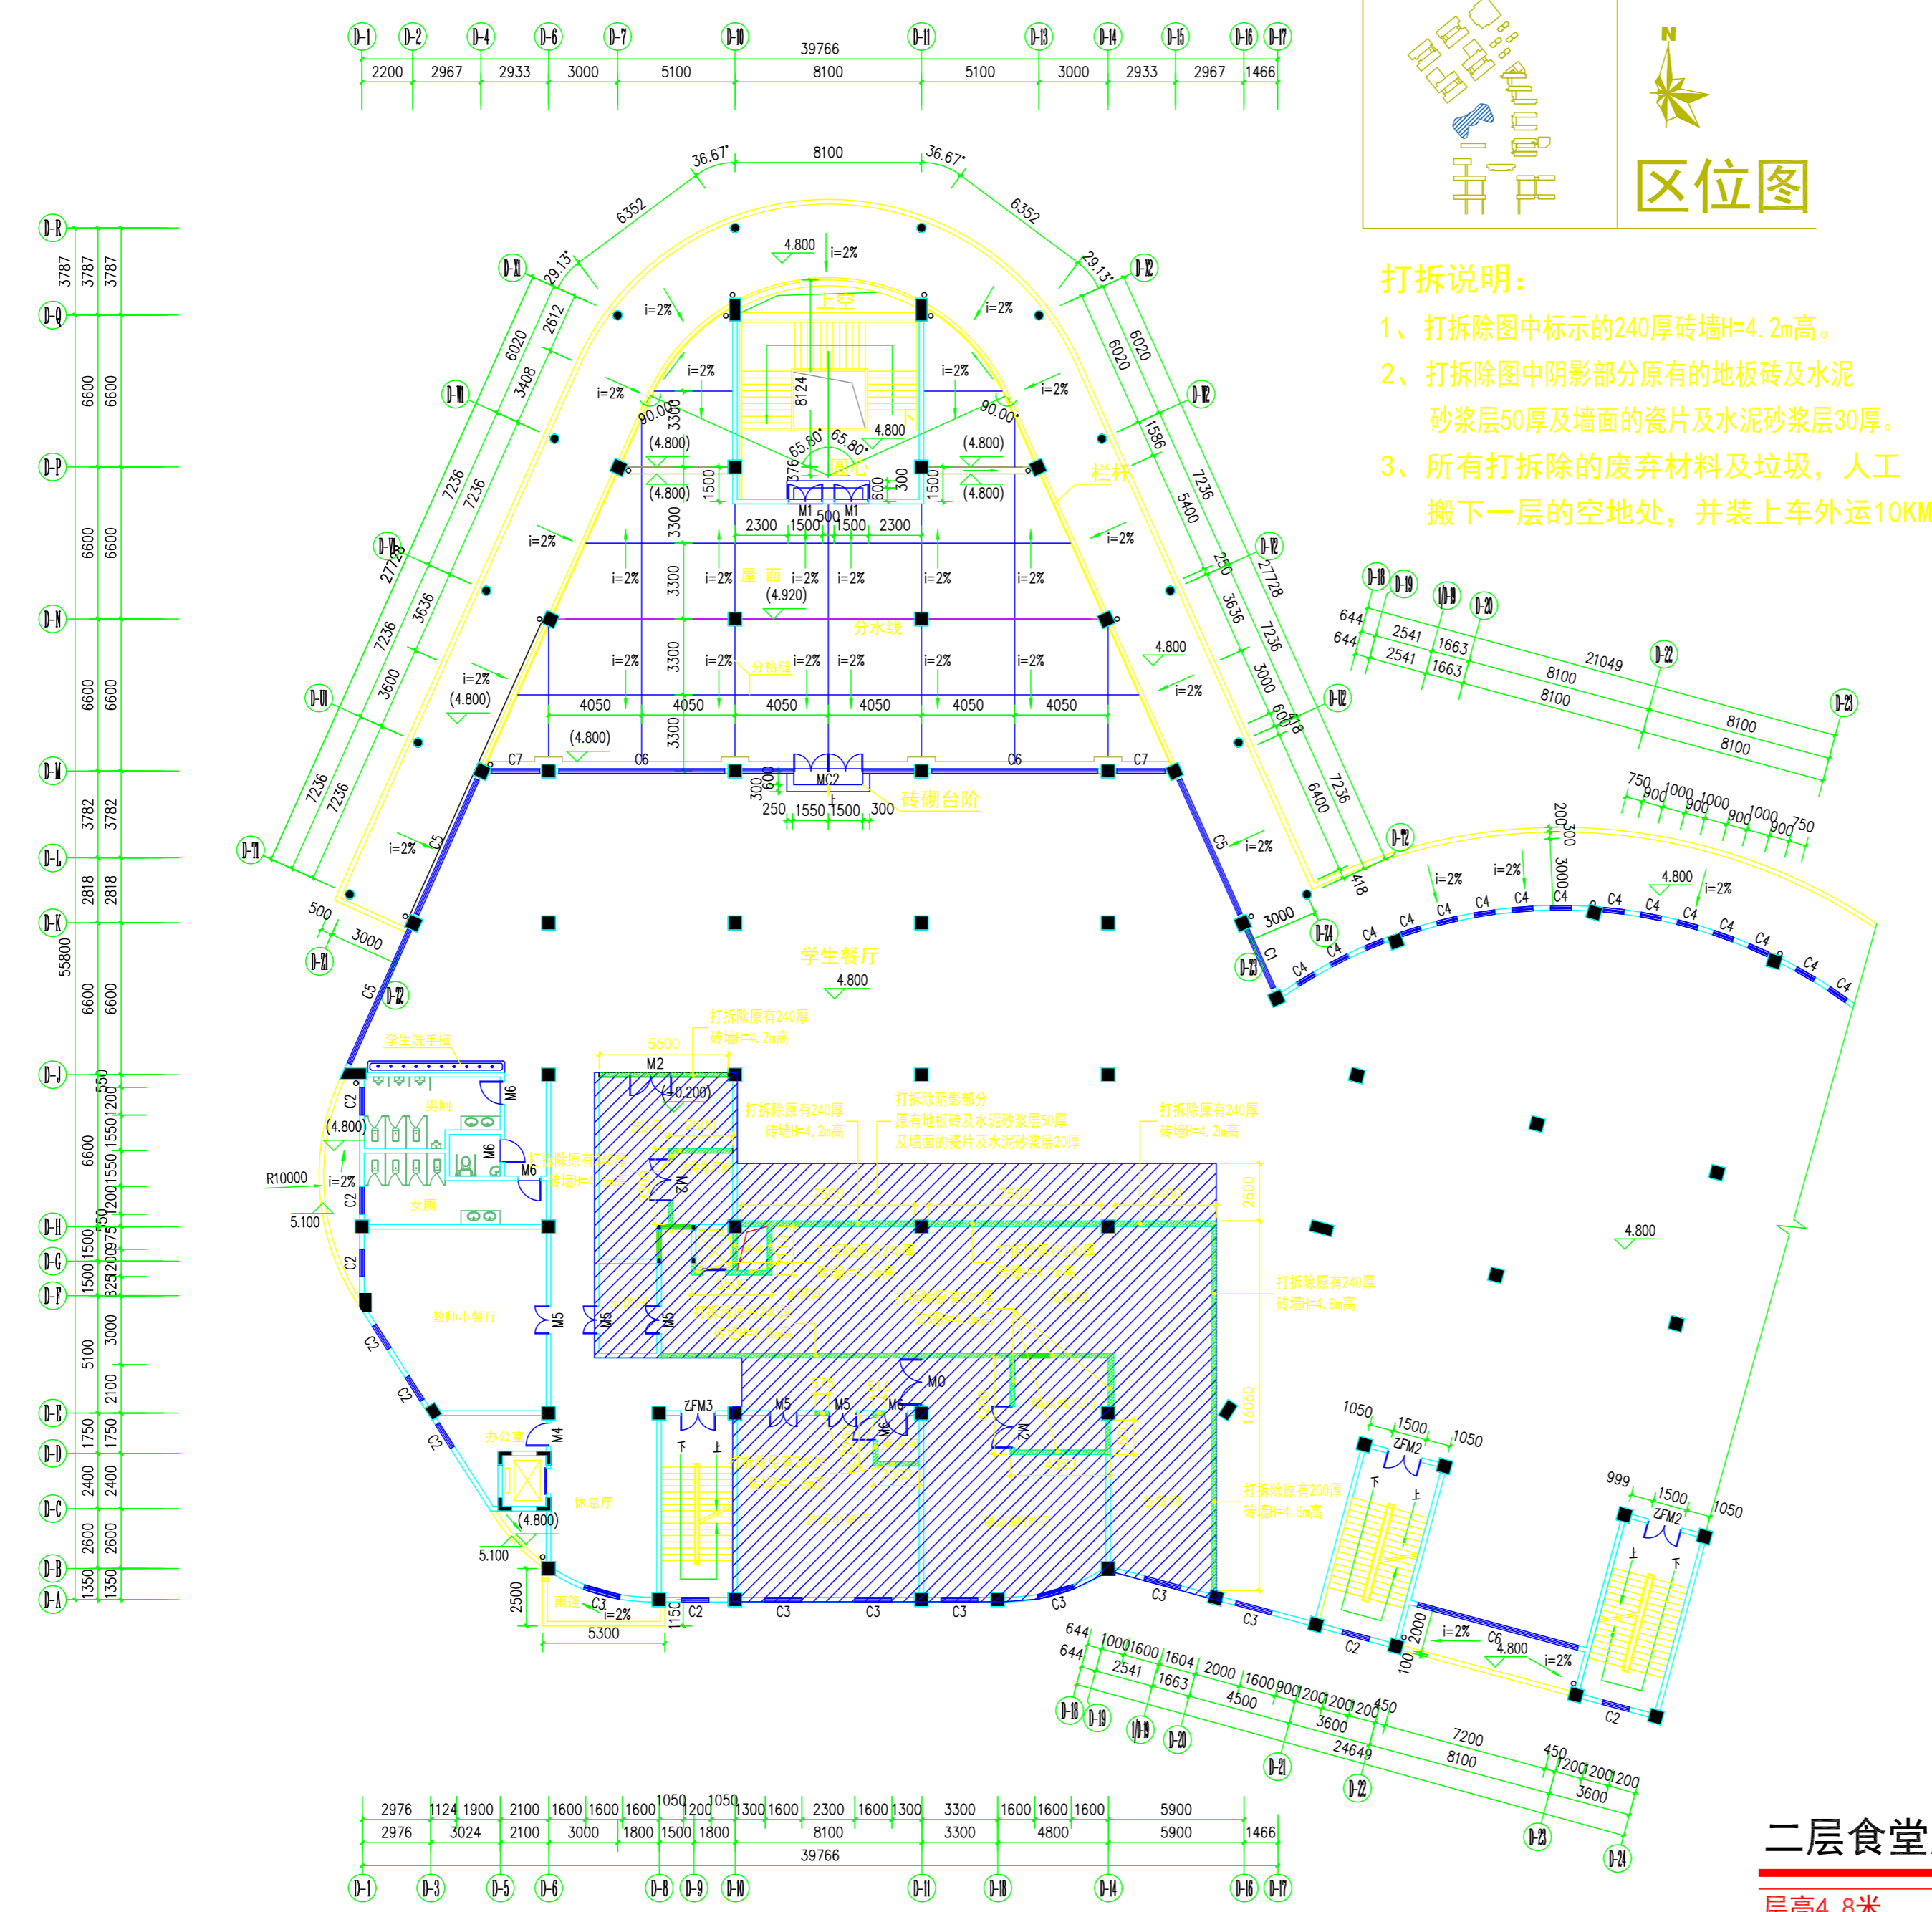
D-1 D-2 D-4 D-6 D-7 D-10 D-11 D-13 D-14 D-15 D-16 D-17
39766
2200 2967 2933 3000 5100 8100 5100 3000 2933 2967 1466

N
区位图

打拆说明：
1、打拆除图中标示的240厚砖墙H=4.2m高。
2、打拆除图中阴影部分原有的地板砖及水泥砂浆层50厚及墙面的瓷片及水泥砂浆层30厚。
3、所有打拆除的废弃材料及垃圾，人工搬下一层的空地处，并装上车外运10KM

36.67° 8100 36.67°
6352 6352
29.13° 29.13°
4.800 i=2%
上空
i=2% i=2%
6020 2612 3408 6020 6020
i=2% i=2% i=2% i=2%
8124
90.00° 90.00°
65.80° 65.80°
4.800
(4.800) (4.800)
(4.800) (4.800)
圆心
3300 1500 376 600 300 1500
M1 M1
2300 1500 500 1500 2300
栏杆
1586 7236 5400
7236 7236
i=2% i=2%
3300
i=2% i=2% 屋 面 i=2% i=2% i=2% i=2%
(4.920)
3636 3636
2772 27728
分水线
i=2% 3300 i=2% 分格缝 i=2% i=2% i=2% i=2%
4.800
3600 3000
i=2% i=2%
(4.800)
4050 4050 4050 4050 4050 4050
6078
(4.800) 3300
C7 C6 C6 C7
MC2
300 600
250 1550 1500 300
砖砌台阶
6400
7236 7236
i=2% C5 C5 i=2%
418
500 3000 3000
学生餐厅
4.800
C1 C4 C4 C4 C4 C4 C4 C4 C4 C4 C4 C4 C4 C4

D-18 D-19 D-19 D-20 D-22 D-23
644 2541 1663 21049
644 2541 1663 8100 8100
8100 8100
750 1000 1000 1000 750
900 900 900 900
200 300 3000
i=2% i=2% 4.800 i=2%

D-R D-Q D-P D-N D-M D-L D-K D-J D-H D-G D-F D-E D-D D-C D-B D-A
3787 3787 3787
6600 6600
6600 6600
6600 6600
3782 3782
2818 2818
55800 6600 6600
6600 550 1200 1550 1550 1200
250 975 1500 1500 3250 3200
5100 3000 2100
1750 1750
2400 2400
2600 2600
1350 1350

D-11 D-12 D-12 D-12 D-12 D-12 D-11 D-13 D-12 D-12 D-14 D-13

C5
学生洗手槽
M6 男厕 M6 M6
(4.800) i=2%
R10000 女厕
5.100
C2 C2 C2 C2 C2
教师小餐厅
M5 M5 M5
办公室 M4
休息厅
(4.800)
5.100
雨篷 C3 i=2%
2500 150
5300

5600
M2
(10.200)
打拆除原有240厚砖墙H=4.2m高
打拆除原有240厚砖墙H=4.2m高
打拆除阴影部分原有地板砖及水泥砂浆层50厚及墙面的瓷片及水泥砂浆层20厚
打拆除原有240厚砖墙H=4.2m高
打拆除原有240厚砖墙H=4.2m高
M2
打拆除原有240厚砖墙H=4.8m高
2500
10050
ZFM3 M5 M5 M6 M0 M6 M2
下 上
打拆除原有200厚砖墙H=4.8m高
C2 C3 C3 C3 C3 C3 C3 C2
4.800

1050 1500 1050 ZFM2
999 1500 1050 ZFM2
下 上 上 下
2000 100 i=2% C6 4.800 i=2% C2

644 1000 1600 1604 2000 1600 900 1200 1200 1200 450
644 2541 1663 4500 3600
24649 7200 8100
450 1200 1200 1200
3600
D-18 D-19 D-19 D-20 D-21 D-22 D-23 D-24

2976 1124 1900 2100 1600 1600 1600 1050 1200 1050 1300 1600 2300 1600 1300 3300 1600 1600 1600 5900
2976 3024 2100 3000 1800 1500 1800 8100 3300 4800 5900 1466
39766
D-1 D-3 D-5 D-6 D-8 D-9 D-10 D-11 D-18 D-14 D-16 D-17

二层食堂
层高4.8米